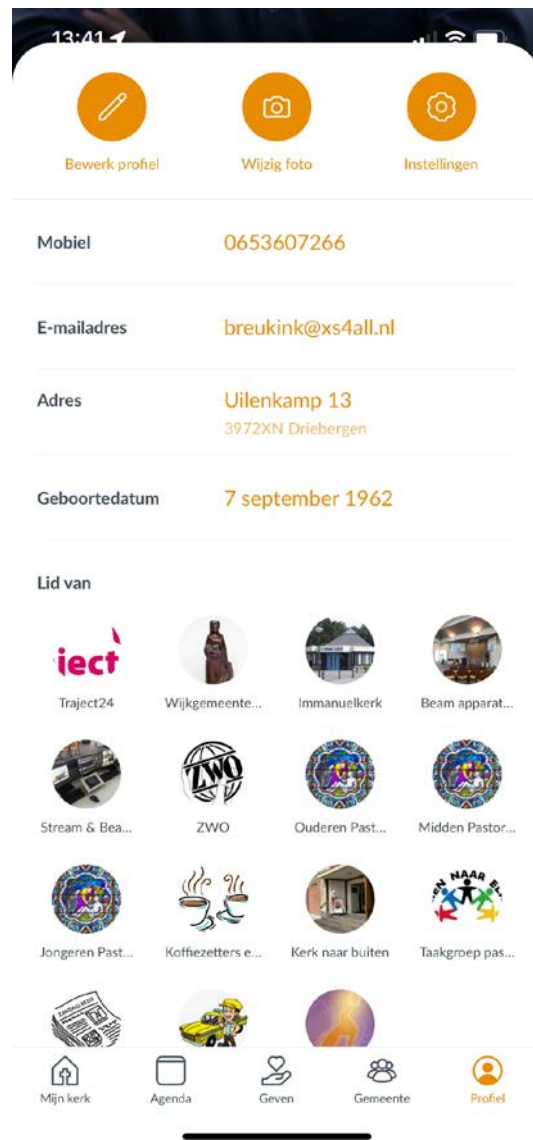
13:41

Bewerk profiel
Wijzig foto
Instellingen

Mobiel 0653607266

E-mailadres breukink@xs4all.nl

Adres Uilenkamp 13
3972XN Driebergen

Geboortedatum 7 september 1962

Lid van

iect
Traject24
Wijkgemeente...
Immanuelkerk
Beam apparat...
Stream & Bea...
ZWO
ZWO
Ouderen Past...
Midden Pastor...
Jongeren Past...
Koffiezetters e...
Kerk naar buiten
N NAAR B
Taakgroep pas...

Mijn kerk
Agenda
Geven
Gemeente
Profiel